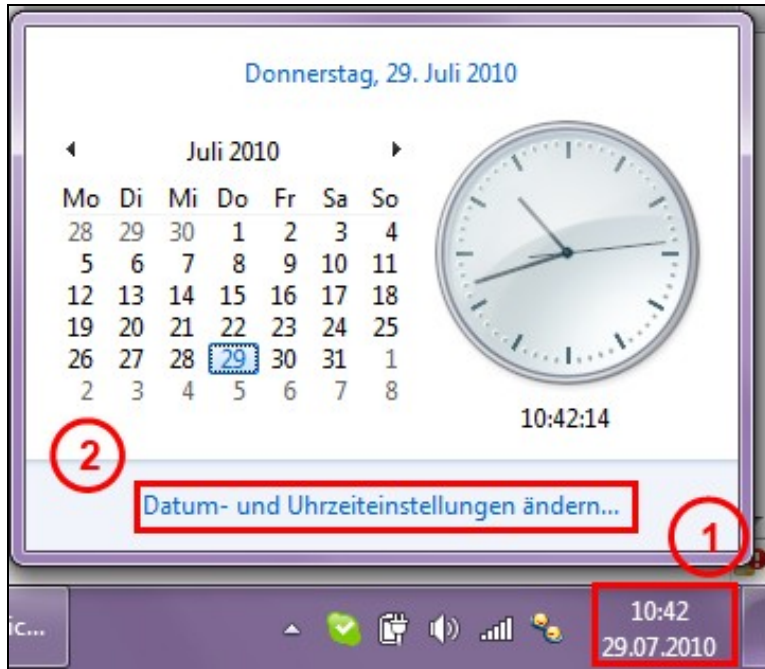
Donnerstag, 29. Juli 2010

Juli 2010

| Mo | Di | Mi | Do | Fr | Sa | So |
|---|---|---|---|---|---|---|
| 28 | 29 | 30 | 1 | 2 | 3 | 4 |
| 5 | 6 | 7 | 8 | 9 | 10 | 11 |
| 12 | 13 | 14 | 15 | 16 | 17 | 18 |
| 19 | 20 | 21 | 22 | 23 | 24 | 25 |
| 26 | 27 | 28 | 29 | 30 | 31 | 1 |
| 2 | 3 | 4 | 5 | 6 | 7 | 8 |

10:42:14

2

Datum- und Uhrzeiteinstellungen ändern...

1

ic...

10:42
29.07.2010